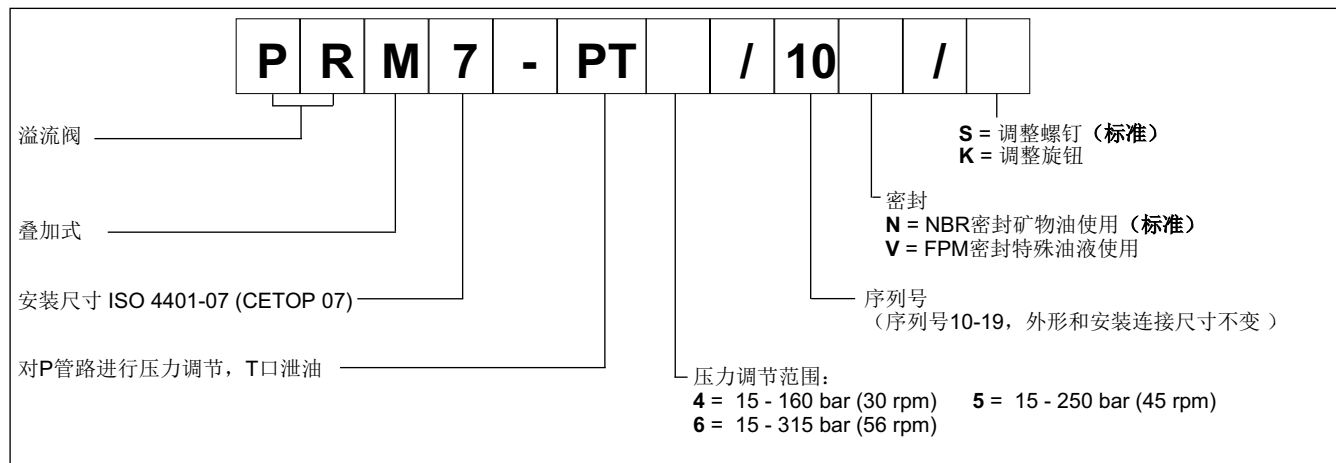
| P | R | M | 7 | - | PT |  | / | 10 |  | / |  |
|---|---|---|---|---|---|---|---|---|---|---|---|

溢流阀

叠加式

安装尺寸 ISO 4401-07 (CETOP 07)

对P管路进行压力调节，T口泄油

**S** = 调整螺钉（标准）
**K** = 调整旋钮

密封
**N** = NBR密封矿物油使用（标准）
**V** = FPM密封特殊油液使用

序列号
（序列号10-19，外形和安装连接尺寸不变 ）

压力调节范围：
**4** = 15 - 160 bar (30 rpm) **5** = 15 - 250 bar (45 rpm)
**6** = 15 - 315 bar (56 rpm)